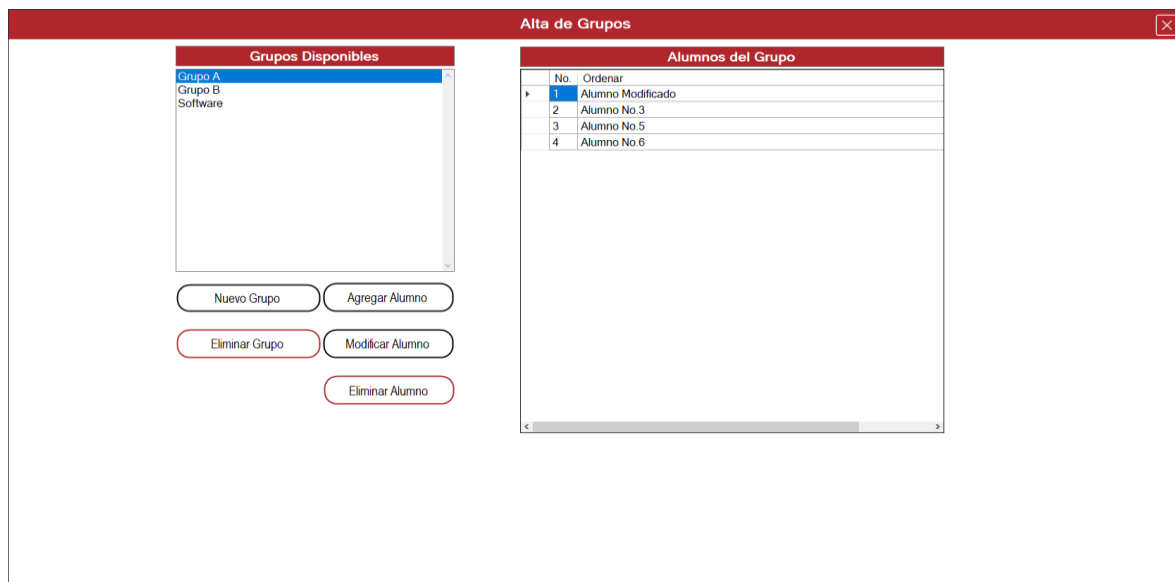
Alta de Grupos

Grupos Disponibles

Grupo A
Grupo B
Software

Nuevo Grupo
Agregar Alumno
Eliminar Grupo
Modificar Alumno
Eliminar Alumno

Alumnos del Grupo

| No. | Ordenar |
|---|---|
| 1 | Alumno Modificado |
| 2 | Alumno No.3 |
| 3 | Alumno No.5 |
| 4 | Alumno No.6 |